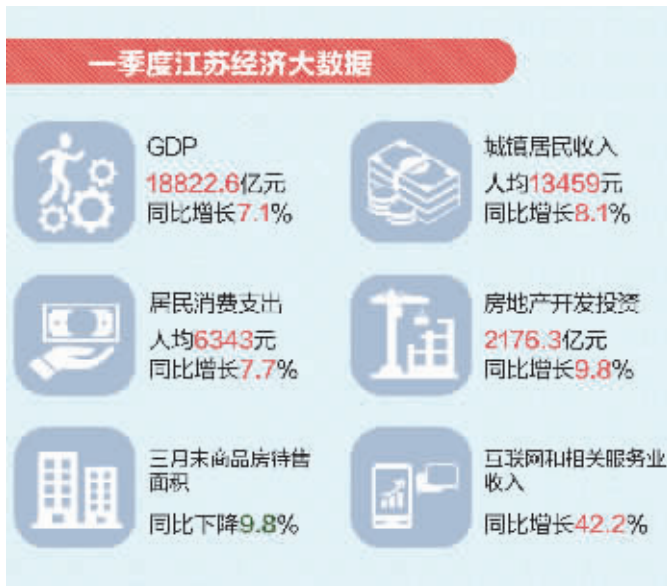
一季度江苏经济大数据

GDP
18822.6亿元
同比增长7.1%

城镇居民收入
人均13459元
同比增长8.1%

居民消费支出
人均6343元
同比增长7.7%

房地产开发投资
2176.3亿元
同比增长9.8%

三月末商品房待售面积
同比下降9.8%

互联网和相关服务业收入
同比增长42.2%